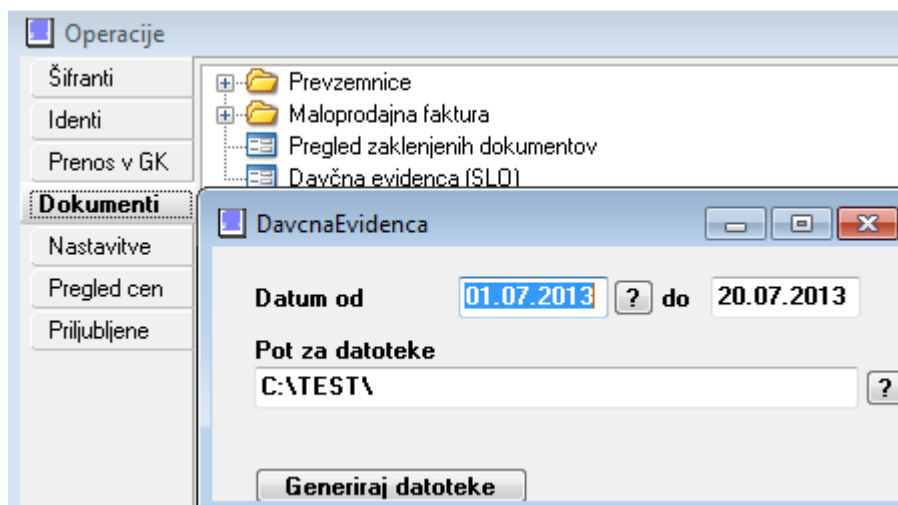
Operacije

Šifranti
Identi
Prenos v GK
Dokumenti
Nastavitve
Pregled cen
Priljubljene

Prevzemnice
Maloprodajna faktura
Pregled zaklenjenih dokumentov
Davčna evidenca (SLO)

DavcnaEvidenca

Datum od 01.07.2013 ? do 20.07.2013

Pot za datoteke
C:\TEST\ ?

Generiraj datoteke